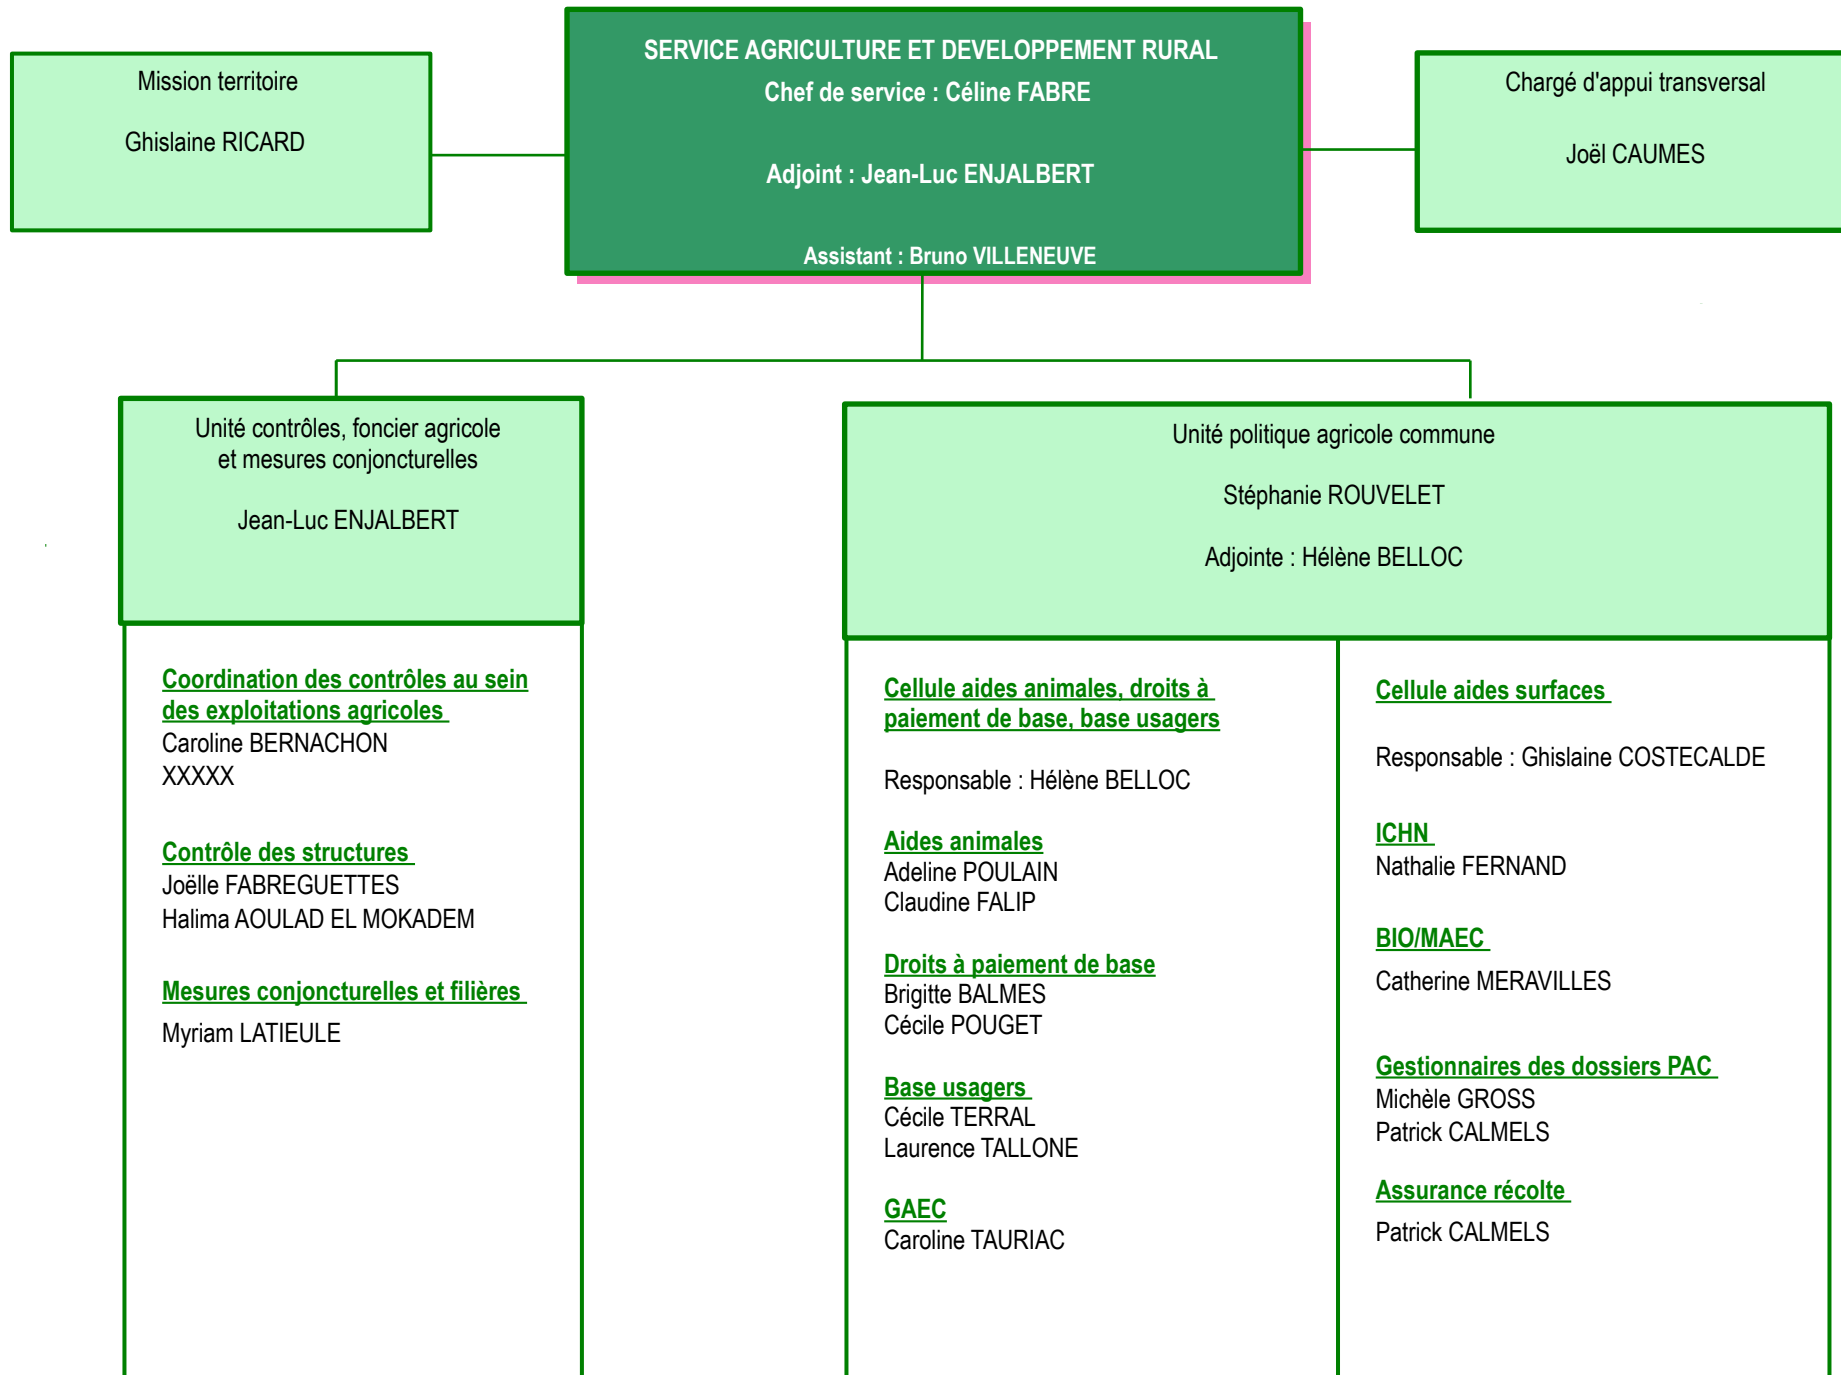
Mission territoire

Ghislaine RICARD

SERVICE AGRICULTURE ET DEVELOPPEMENT RURAL
Chef de service : Céline FABRE

Adjoint : Jean-Luc ENJALBERT

Assistant : Bruno VILLENEUVE

Chargé d'appui transversal

Joël CAUMES

Unité contrôles, foncier agricole et mesures conjoncturelles

Jean-Luc ENJALBERT

Coordination des contrôles au sein des exploitations agricoles
Caroline BERNACHON
XXXXX

Contrôle des structures
Joëlle FABREGUETTES
Halima AOULAD EL MOKADEM

Mesures conjoncturelles et filières
Myriam LATIEULE

Unité politique agricole commune

Stéphanie ROUVELET

Adjointe : Hélène BELLOC

Cellule aides animales, droits à paiement de base, base usagers

Responsable : Hélène BELLOC

Aides animales
Adeline POULAIN
Claudine FALIP

Droits à paiement de base
Brigitte BALMES
Cécile POUGET

Base usagers
Cécile TERRAL
Laurence TALLONE

GAEC
Caroline TAURIAC

Cellule aides surfaces

Responsable : Ghislaine COSTECALDE

ICHN
Nathalie FERNAND

BIO/MAEC
Catherine MERAVILLES

Gestionnaires des dossiers PAC
Michèle GROSS
Patrick CALMELS

Assurance récolte
Patrick CALMELS